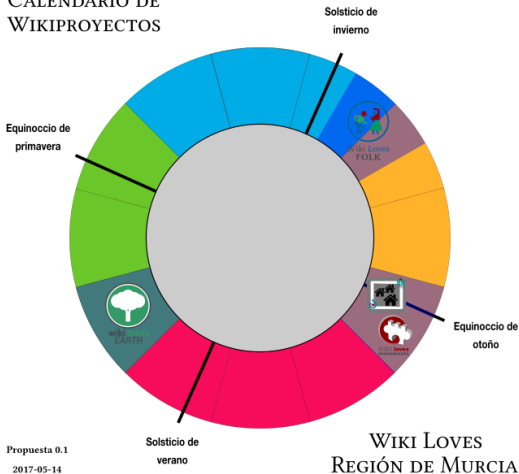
Calendario de Wikiproyectos

Solsticio de invierno

Equinoccio de primavera

Wiki Loves FOLK

Wiki Loves EARTH

Equinoccio de otoño

Wiki loves

Solsticio de verano

Propuesta 0.1

2017-05-14

Wiki Loves Región de Murcia